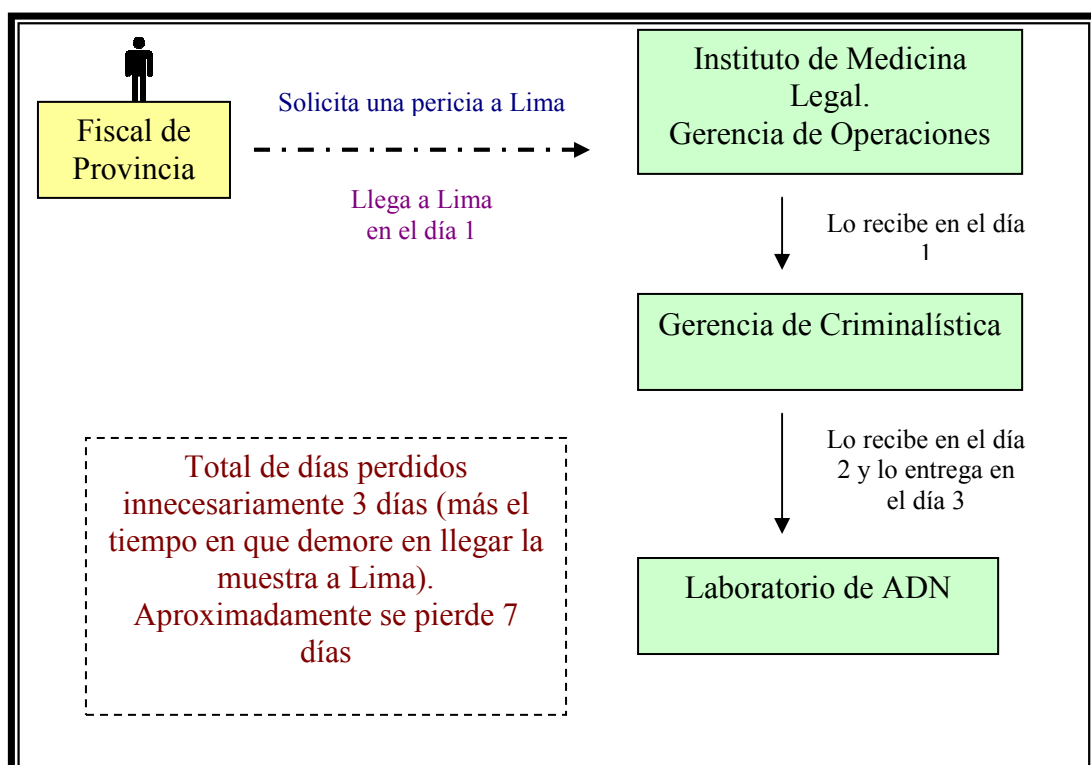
Fiscal de Provincia

Solicita una pericia a Lima

Llega a Lima en el día 1

Instituto de Medicina Legal. Gerencia de Operaciones

Lo recibe en el día 1

Gerencia de Criminalística

Lo recibe en el día 2 y lo entrega en el día 3

Laboratorio de ADN

Total de días perdidos innecesariamente 3 días (más el tiempo en que demore en llegar la muestra a Lima). Aproximadamente se pierde 7 días